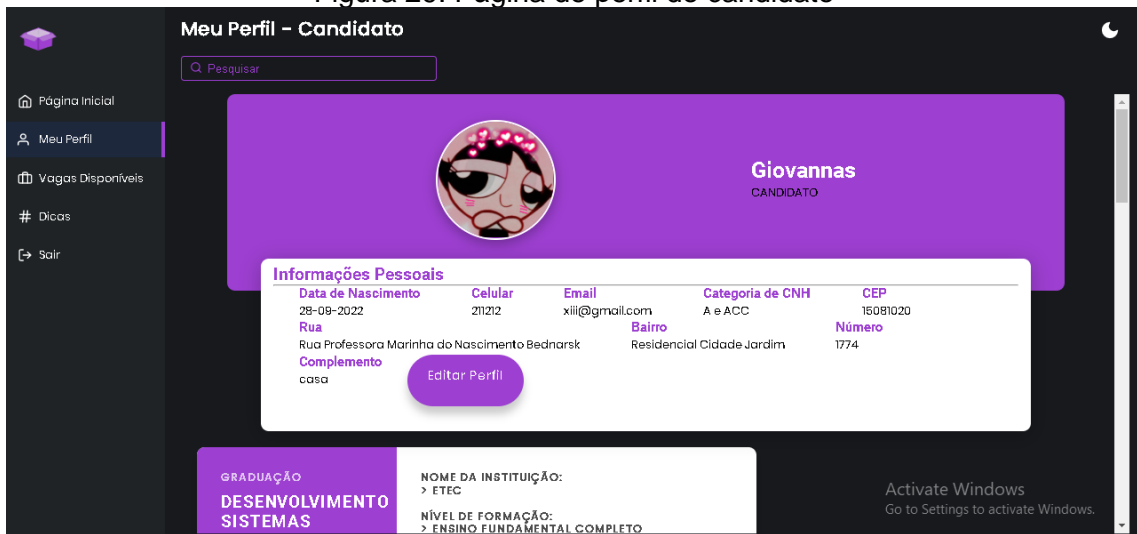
Figura 26: Página de perfil do candidato

Meu Perfil - Candidato

Pesquisar

Página Inicial
Meu Perfil
Vagas Disponíveis
Dicas
Sair

Giovannas
CANDIDATO

Informações Pessoais

| Data de Nascimento | Celular | Email | Categoria de CNH | CEP |
|---|---|---|---|---|
| 28-09-2022 | 211212 | xiii@gmail.com | A e ACC | 15081020 |

| Rua | Bairro | Número |
|---|---|---|
| Rua Professora Marinha do Nascimento Bednarsk | Residencial Cidade Jardim | 1774 |

Complemento
casa

Editar Perfil

GRADUAÇÃO
DESENVOLVIMENTO SISTEMAS

NOME DA INSTITUIÇÃO:
> ETEC

NÍVEL DE FORMAÇÃO:
> ENSINO FUNDAMENTAL COMPLETO

Activate Windows
Go to Settings to activate Windows.